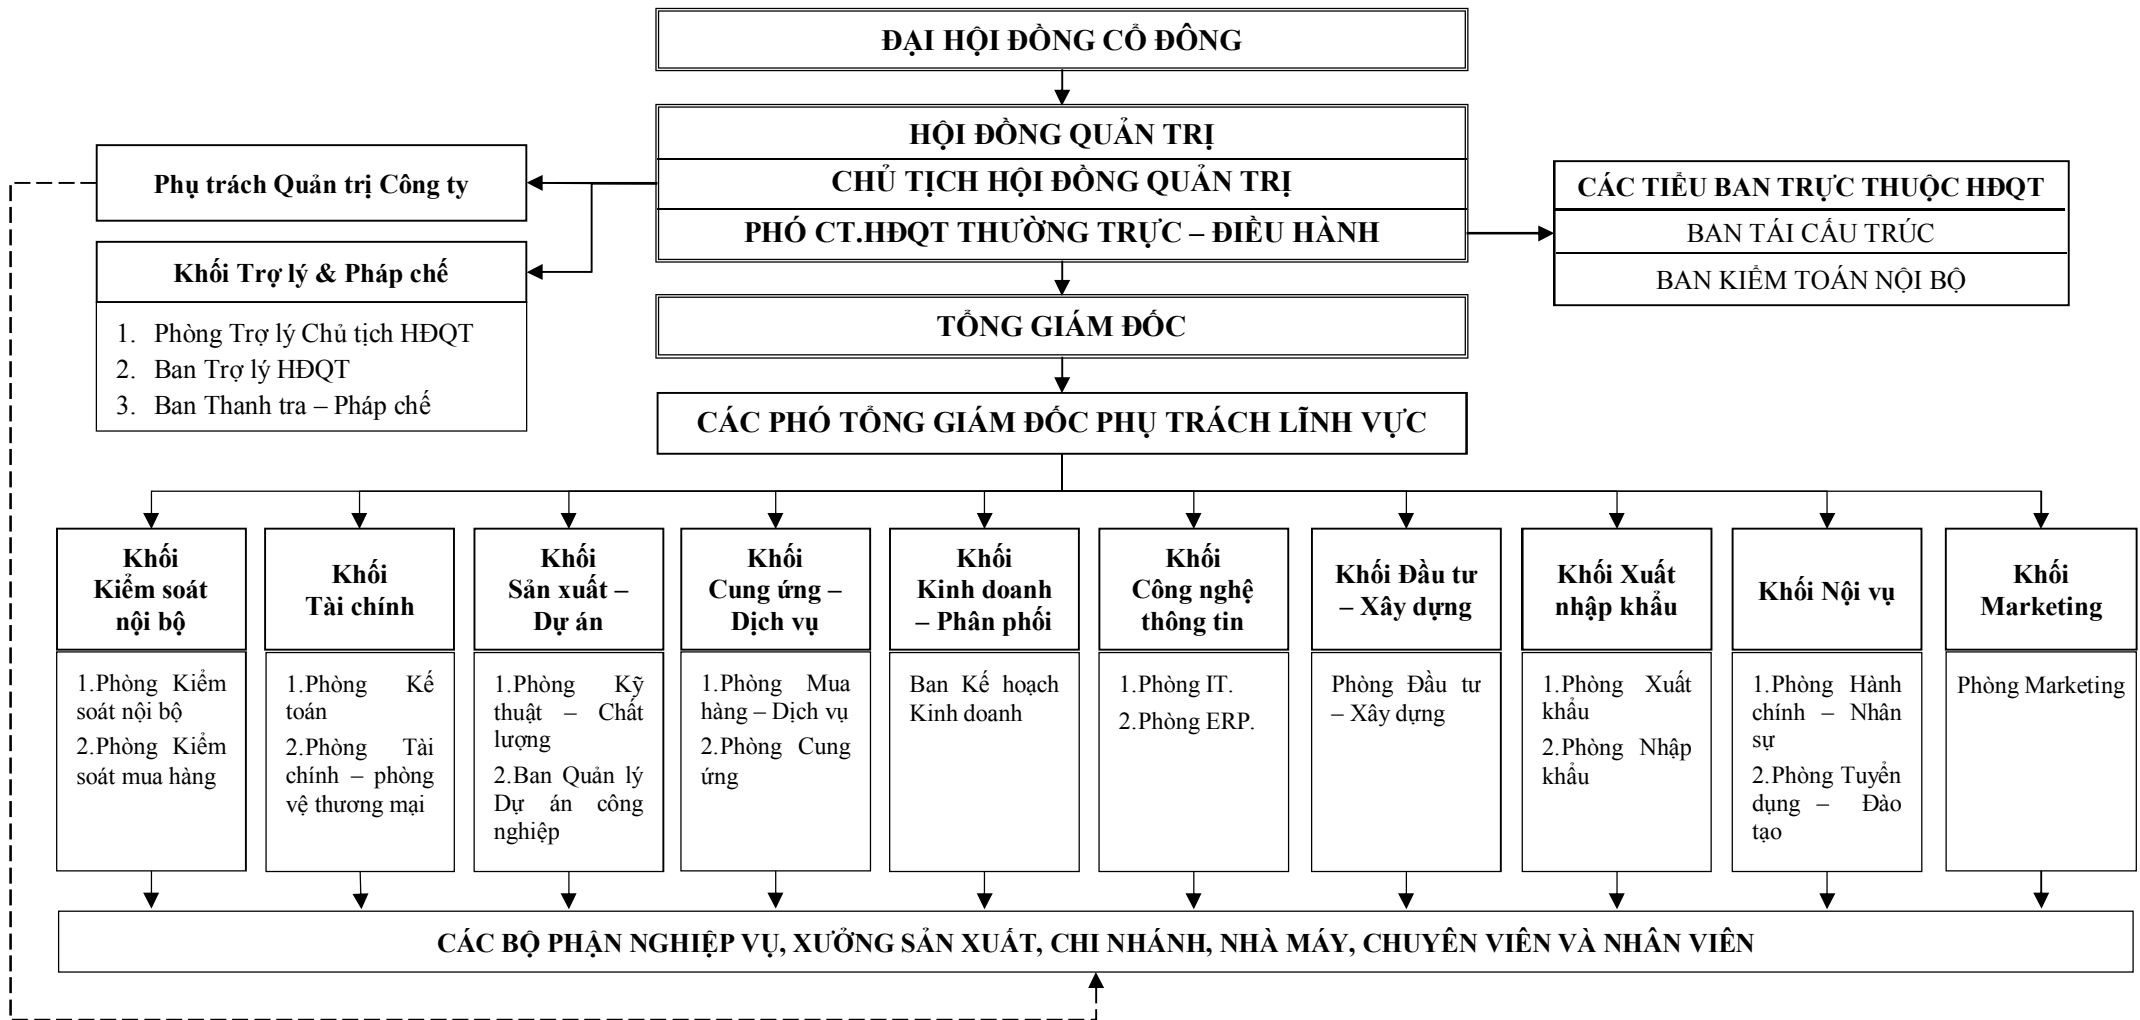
ĐẠI HỘI ĐỒNG CỔ ĐÔNG

HỘI ĐỒNG QUẢN TRỊ

CHỦ TỊCH HỘI ĐỒNG QUẢN TRỊ

PHÓ CT.HĐQT THƯỜNG TRỰC – ĐIỀU HÀNH

Phụ trách Quản trị Công ty

Khối Trợ lý & Pháp chế

1. Phòng Trợ lý Chủ tịch HĐQT
2. Ban Trợ lý HĐQT
3. Ban Thanh tra – Pháp chế

CÁC TIỂU BAN TRỰC THUỘC HĐQT

BAN TÁI CẤU TRÚC

BAN KIỂM TOÁN NỘI BỘ

TỔNG GIÁM ĐỐC

CÁC PHÓ TỔNG GIÁM ĐỐC PHỤ TRÁCH LĨNH VỰC

Khối Kiểm soát nội bộ

1.Phòng Kiểm soát nội bộ
2.Phòng Kiểm soát mua hàng

Khối Tài chính

1.Phòng Kế toán
2.Phòng Tài chính – phòng vệ thương mại

Khối Sản xuất – Dự án

1.Phòng Kỹ thuật – Chất lượng
2.Ban Quản lý Dự án công nghiệp

Khối Cung ứng – Dịch vụ

1.Phòng Mua hàng – Dịch vụ
2.Phòng Cung ứng

Khối Kinh doanh – Phân phối

Ban Kế hoạch Kinh doanh

Khối Công nghệ thông tin

1.Phòng IT.
2.Phòng ERP.

Khối Đầu tư – Xây dựng

Phòng Đầu tư – Xây dựng

Khối Xuất nhập khẩu

1.Phòng Xuất khẩu
2.Phòng Nhập khẩu

Khối Nội vụ

1.Phòng Hành chính – Nhân sự
2.Phòng Tuyển dụng – Đào tạo

Khối Marketing

Phòng Marketing

CÁC BỘ PHẬN NGHIỆP VỤ, XƯỞNG SẢN XUẤT, CHI NHÁNH, NHÀ MÁY, CHUYÊN VIÊN VÀ NHÂN VIÊN